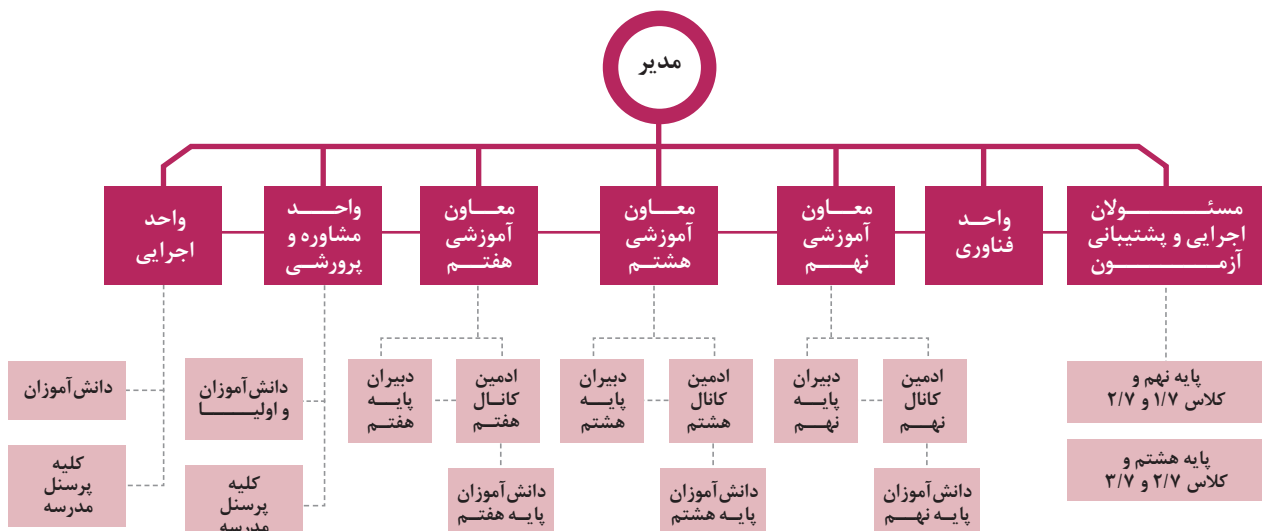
مدیر

مسئـولان اجرایی و پشتیبانی آزمـون

واحد فناوری

معاون آموزشی نهـم

معاون آموزشی هشتم

معاون آموزشی هفتـم

واحـد مشاوره و پرورشـی

واحد اجرایی

پایه نهم و کلاس ۱/۷ و ۲/۷

پایه هشتم و کلاس ۲/۷ و ۳/۷

ادمین کانال نهـم

دبیران پایـه نهـم

دانش‌آموزان پایـه نهـم

ادمین کانال هشتم

دبیران پایـه هشتم

دانش‌آموزان پایـه هشتم

ادمین کانال هفتـم

دبیران پایـه هفتـم

دانش‌آموزان پایـه هفتـم

دانش‌آموزان و اولیـا

کلیه پرسنل مدرسه

دانش‌آموزان

کلیه پرسنل مدرسه